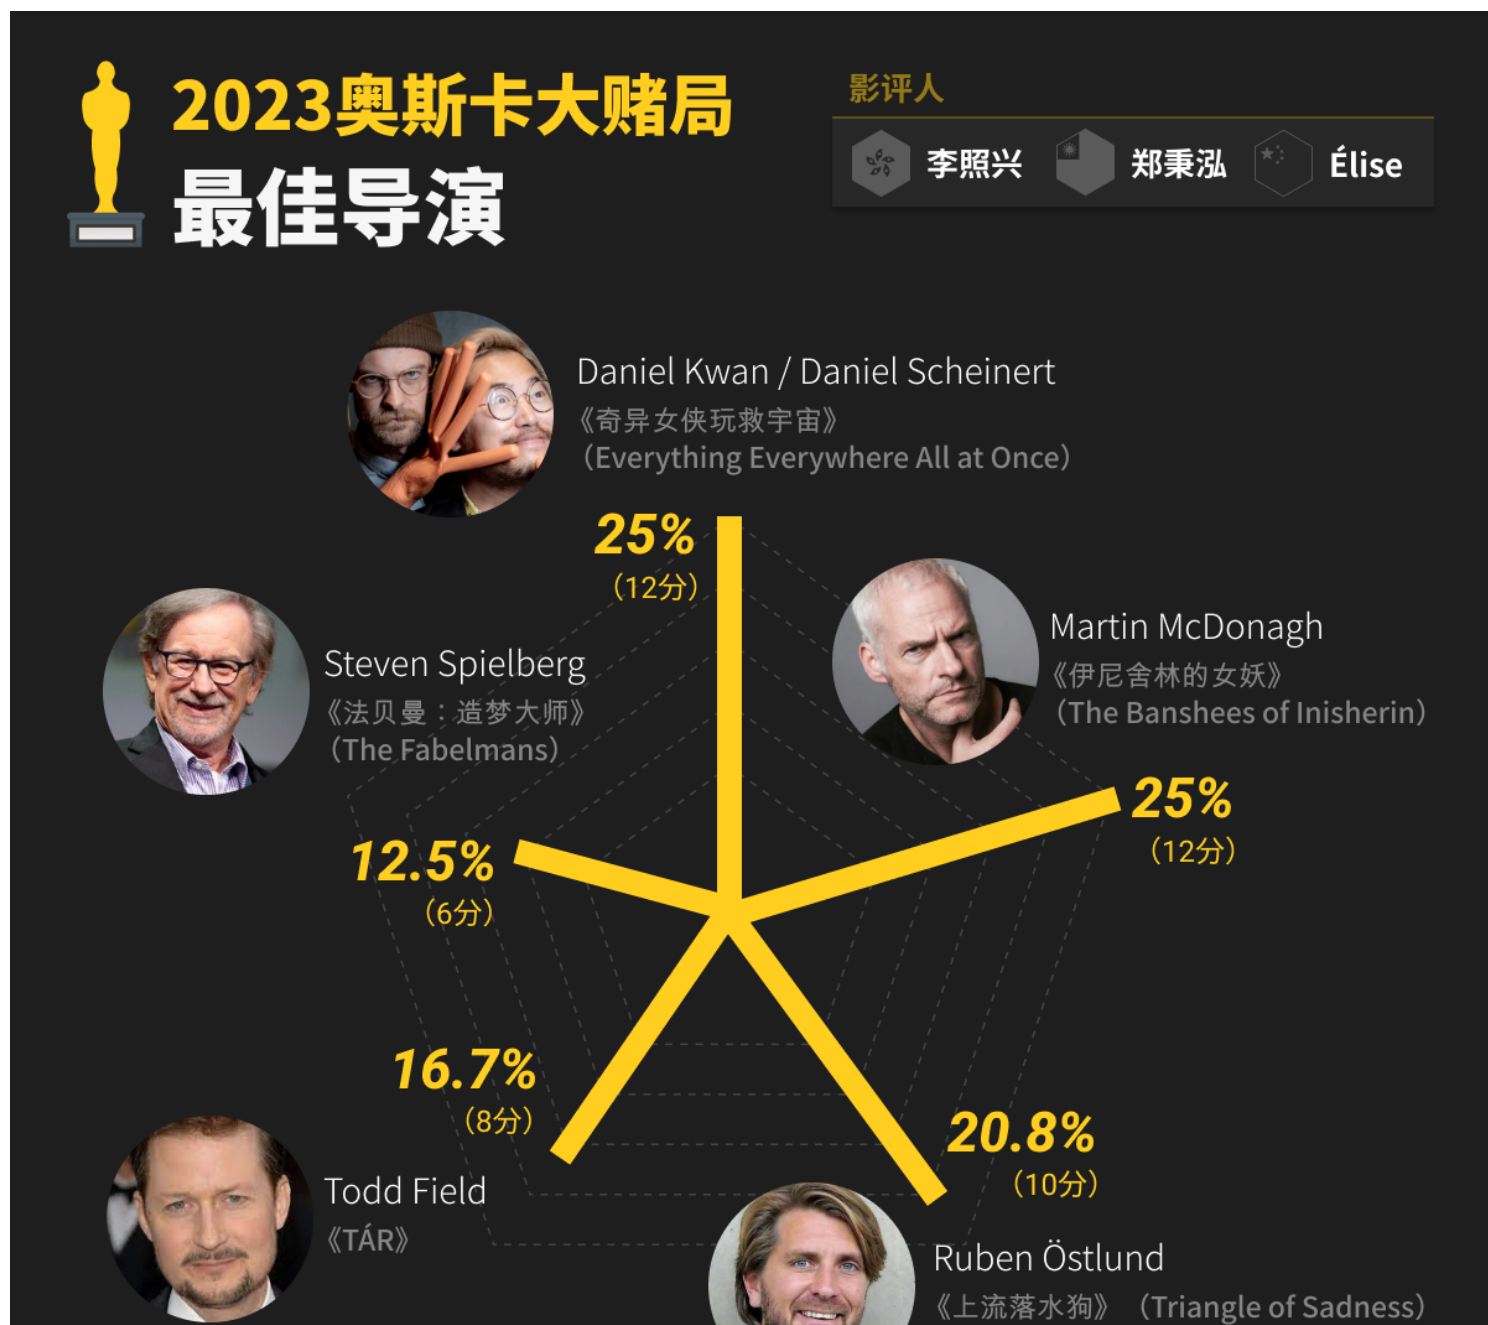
2023奥斯卡大赌局
最佳导演

影评人
李照兴 郑秉泓 Élise

Daniel Kwan / Daniel Scheinert
《奇异女侠玩救宇宙》
（Everything Everywhere All at Once）

25%
（12分）

Martin McDonagh
《伊尼舍林的女妖》
（The Banshees of Inisherin）

25%
（12分）

Steven Spielberg
《法贝曼：造梦大师》
（The Fabelmans）

12.5%
（6分）

16.7%
（8分）

20.8%
（10分）

Todd Field
《TÁR》

Ruben Östlund
《上流落水狗》（Triangle of Sadness）